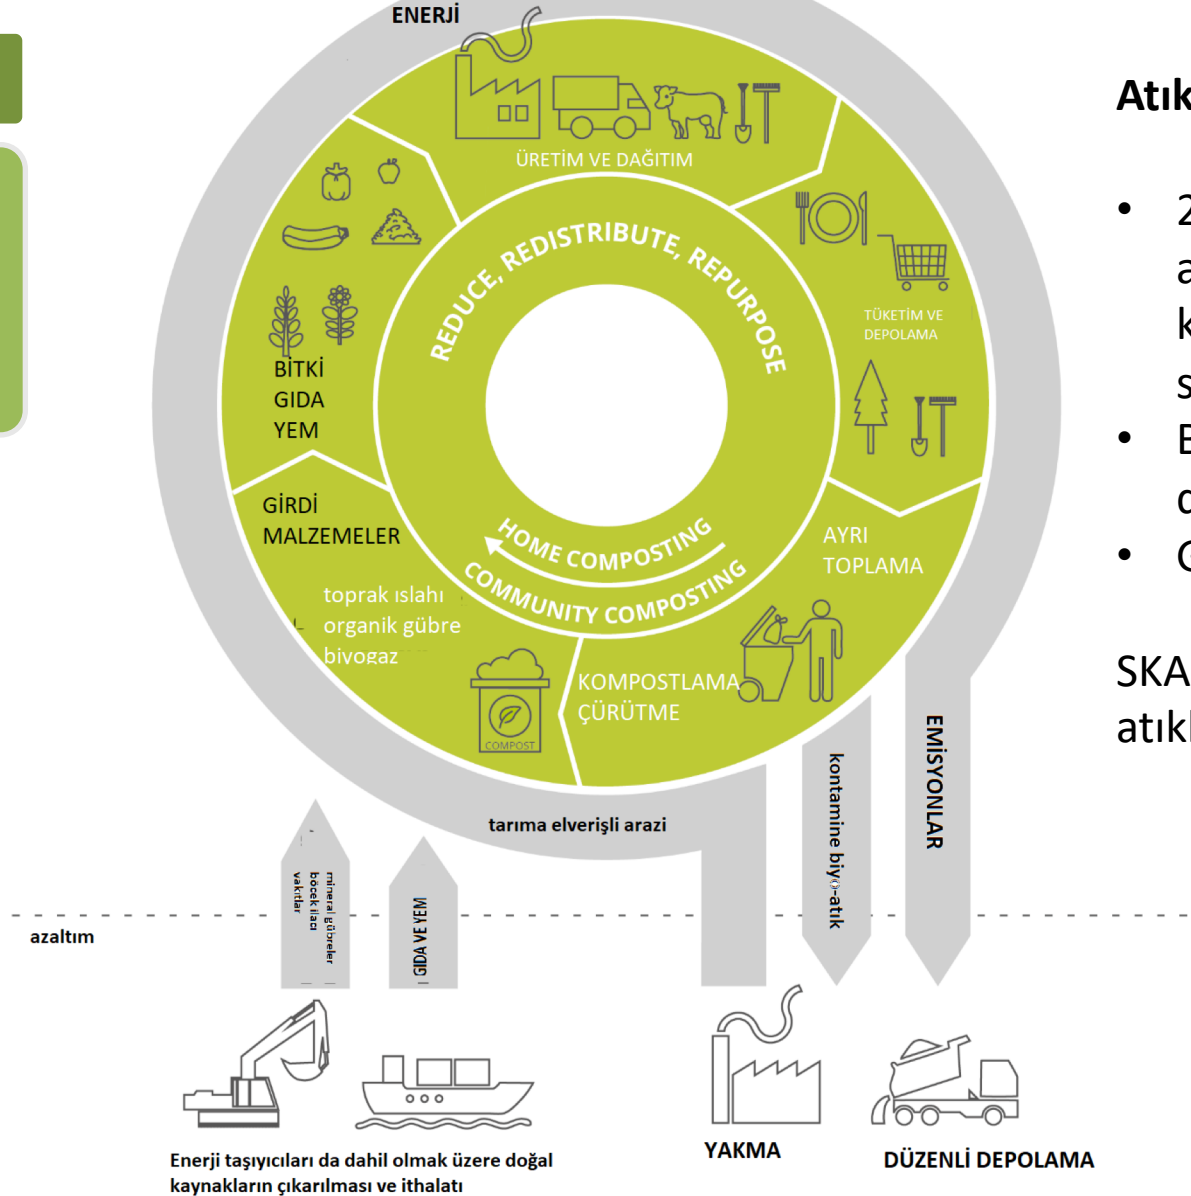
ENERJİ

ÜRETİM VE DAĞITIM

TÜKETİM VE DEPOLAMA

AYRI TOPLAMA

KOMPOSTLAMA ÇÜRÜTME

COMPOST

toprak ıslahı
organik gübre
biyogaz

GİRDİ MALZEMELER

BİTKİ
GIDA
YEM

REDUCE, REDISTRIBUTE, REPURPOSE

HOME COMPOSTING

COMMUNITY COMPOSTING

tarıma elverişli arazi

kontamine biyo-atık

EMİSYONLAR

mineral gübreler
böcek ilacı
yakıtlar

GIDA VE YEM

azaltım

Enerji taşıyıcıları da dahil olmak üzere doğal kaynakların çıkarılması ve ithalatı

YAKMA

DÜZENLİ DEPOLAMA

Atık

• 2
a
k
s
• E
d
• G

SKA
atık